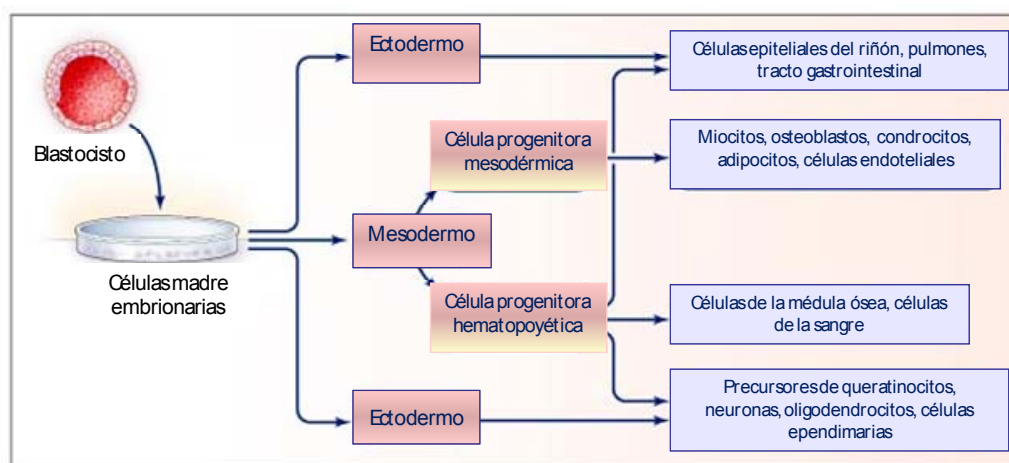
Blastocisto

Células madre embrionarias

Ectodermo

Célula progenitora mesodérmica

Mesodermo

Célula progenitora hematopoyética

Ectodermo

Células epiteliales del riñón, pulmones, tracto gastrointestinal

Miocitos, osteoblastos, condrocitos, adipocitos, células endoteliales

Células de la médula ósea, células de la sangre

Precursores de queratinocitos, neuronas, oligodendrocitos, células ependimarias